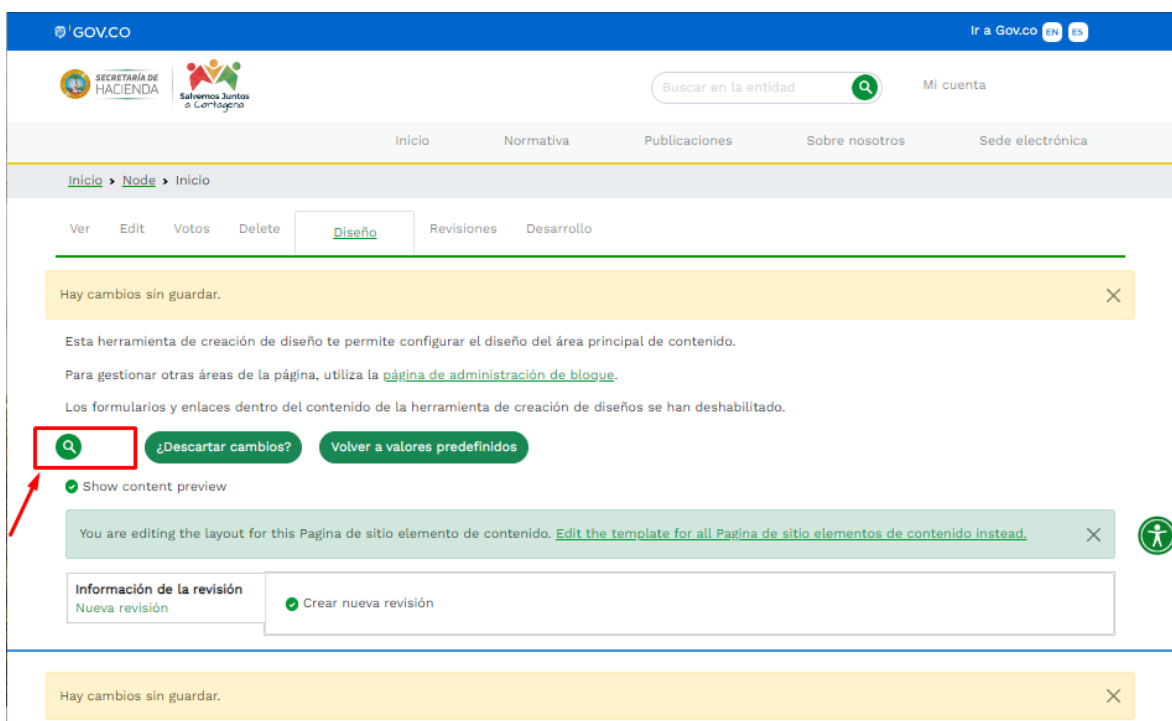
GOV.CO

Ir a Gov.co EN ES

SECRETARÍA DE HACIENDA

Salvemos Juntos a Cartagena

Buscar en la entidad

Mi cuenta

Inicio Normativa Publicaciones Sobre nosotros Sede electrónica

Inicio › Node › Inicio

Ver Edit Votos Delete Diseño Revisiones Desarrollo

Hay cambios sin guardar.

Esta herramienta de creación de diseño te permite configurar el diseño del área principal de contenido.

Para gestionar otras áreas de la página, utiliza la página de administración de bloque.

Los formularios y enlaces dentro del contenido de la herramienta de creación de diseños se han deshabilitado.

¿Descartar cambios? Volver a valores predefinidos

Show content preview

You are editing the layout for this Pagina de sitio elemento de contenido. Edit the template for all Pagina de sitio elementos de contenido instead.

Información de la revisión
Nueva revisión

Crear nueva revisión

Hay cambios sin guardar.